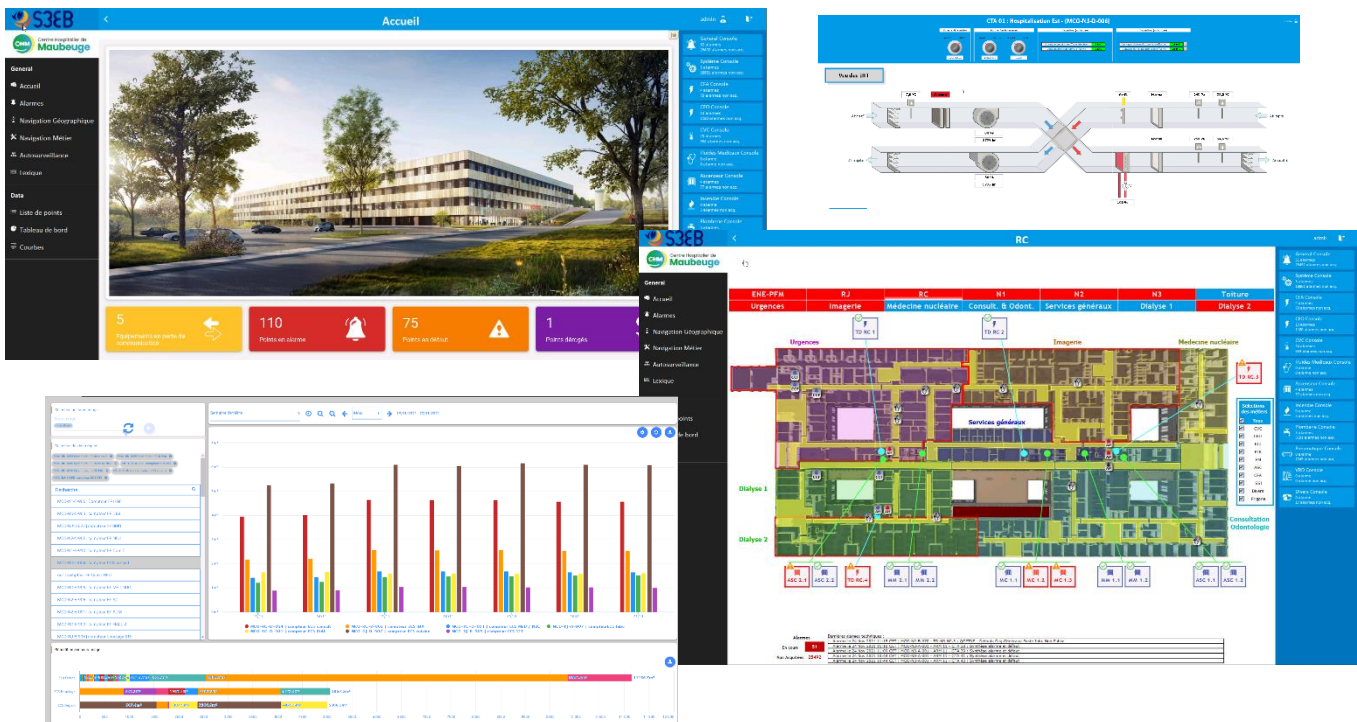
S3EB

Accueil

admin

Centre Hospitalier de Maubeuge

General

Accueil

Alarmes

Navigation Géographique

Navigation Métier

Autosurveillance

Lexique

Data

Liste de points

Tableau de bord

Courbes

5
Équipements en perte de communication

110
Points en alarme

75
Points en défaut

1
Points dérogés

Général Console

Système Console

CFA Console

CFO Console

CVC Console

Fluides Médicaux Console

Ascenseur Console

Incendie Console

CTA 01 : Hospitalisation Est - (MCO-N3-D-006)

S3EB

RC

admin

Centre Hospitalier de Maubeuge

General

Accueil

Alarmes

Navigation Géographique

Navigation Métier

Autosurveillance

Lexique

| ENE-PFM | RJ | RC | N1 | N2 | N3 | Toiture |
|---|---|---|---|---|---|---|
| Urgences | Imagerie | Médecine nucléaire | Consult. & Odont. | Services généraux | Dialyse 1 | Dialyse 2 |

TD RC 1

TD RC 2

Urgences

Imagerie

Médecine nucléaire

TD RC 3

Services généraux

Dialyse 1

Dialyse 2

Consultation Odontologie

ASC 2.1

ASC 2.2

TD RC 4

MM 2.1

MM 2.2

MC 1.1

MC 1.2

MC 1.3

MM 1.1

MM 1.2

ASC 1.1

ASC 1.2

Alarmes

En défaut

Non Acquittées

Dernières alarmes techniques

Général Console

Système Console

CFA Console

CFO Console

CVC Console

Fluides Médicaux Console

Ascenseur Console

Incendie Console

Plomberie Console

Pneumatique Console

VRD Console

Divers Console